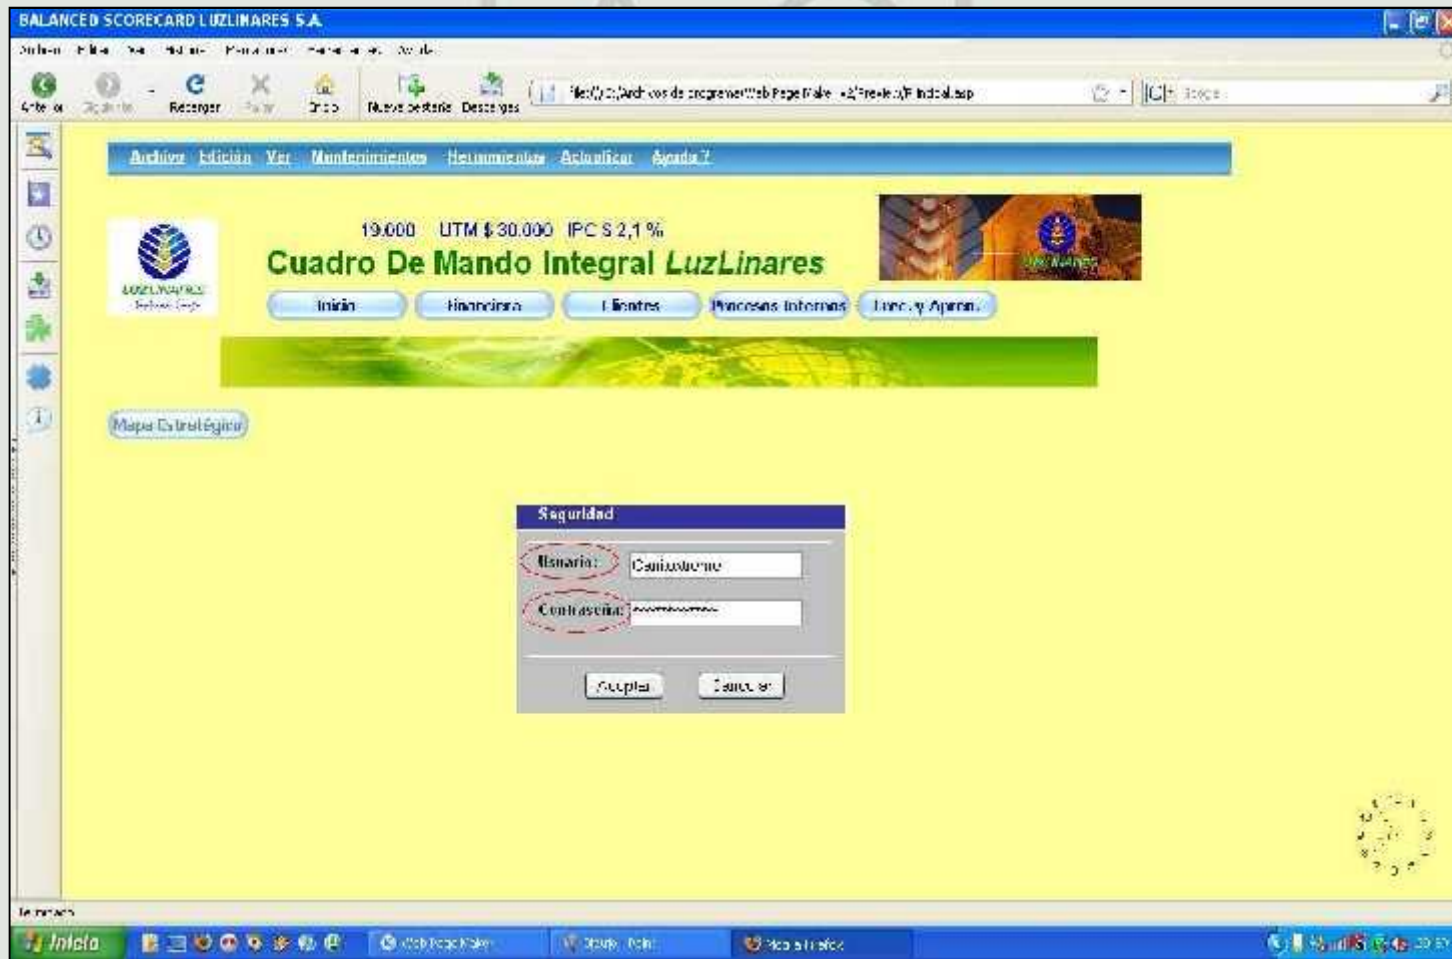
BALANCED SCORECARD LUZLINARES S.A.

Archivo Editar Ver Historial Marcadores Herramientas Ayuda

Anterior Siguiente Recargar Parar Inicio Nueva pestaña Descargas

file:///C:/Archivos de programa/Web Page Maker v2/Preview/Findcal.asp

Archivo Edición Ver Mantenimientos Herramientas Actualizar Ayuda ?

19.000 UTM $ 30.000 IPC $ 2,1 %

Cuadro De Mando Integral LuzLinares

LUZLINARES

Inicio Financiera Clientes Procesos Internos Creci. y Aprend.

Mapa Estratégico

Seguridad

Usuario: Camiloborne

Contraseña: ************

Aceptar Cancelar

Terminado

Inicio Web Page Maker Sin título - Paint Mozilla Firefox